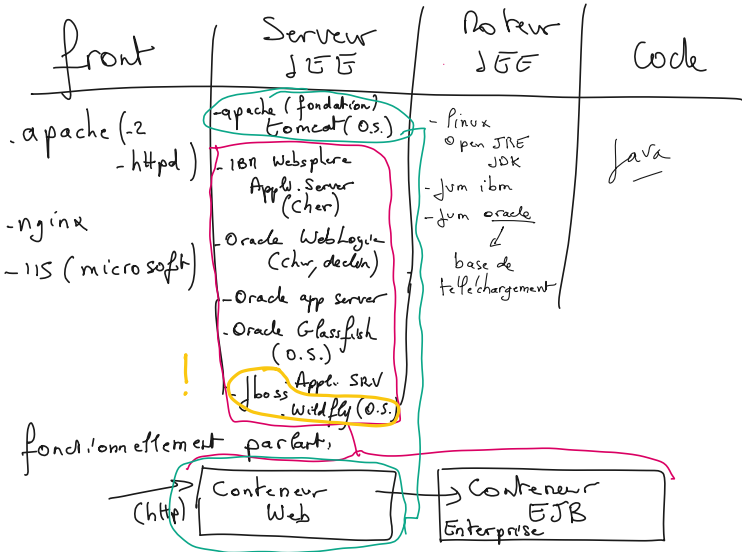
front

Serveur JEE

Moteur JEE

Code

.apache (-2
-httpd)

-nginx

-IIS (microsoft)

-apache (fondation)
tomcat (O.S.)

-IBM Websphere Appli. Server (cher)

-Oracle WebLogic (cher, declin)

-Oracle app server

-Oracle Glassfish (O.S.)

-Jboss Appli. SRV
-Wildfly (O.S.)

!

- linux
open JRE
JDK

- Jvm ibm

- Jvm oracle
↓
base de téléchargement

Java

fondionnellement parlant,

(http)

Conteneur Web

Conteneur EJB
Enterprise